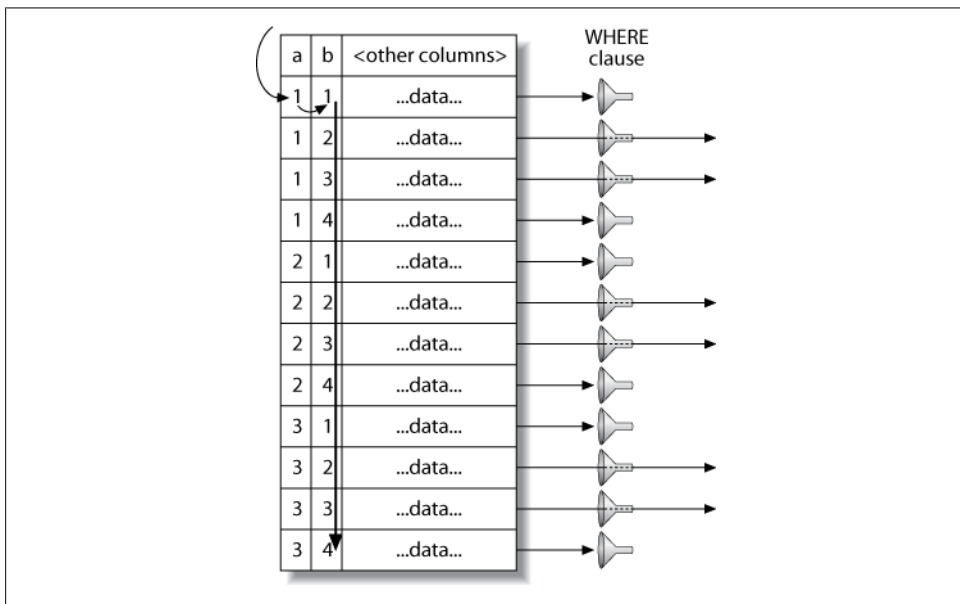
| a | b | <other columns> |
|---|---|---|
| 1 | 1 | ...data... |
| 1 | 2 | ...data... |
| 1 | 3 | ...data... |
| 1 | 4 | ...data... |
| 2 | 1 | ...data... |
| 2 | 2 | ...data... |
| 2 | 3 | ...data... |
| 2 | 4 | ...data... |
| 3 | 1 | ...data... |
| 3 | 2 | ...data... |
| 3 | 3 | ...data... |
| 3 | 4 | ...data... |

WHERE clause